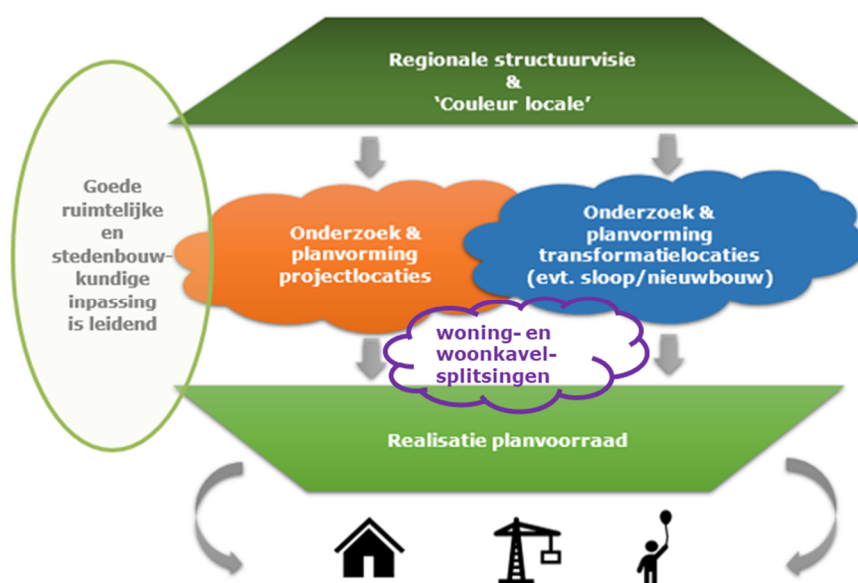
Regionale structuurvisie
&
'Couleur locale'

Goede ruimtelijke en stedenbouwkundige inpassing is leidend

Onderzoek & planvorming projectlocaties

Onderzoek & planvorming transformatielocaties (evt. sloop/nieuwbouw)

woning- en woonkavelsplitsingen

Realisatie planvoorraad